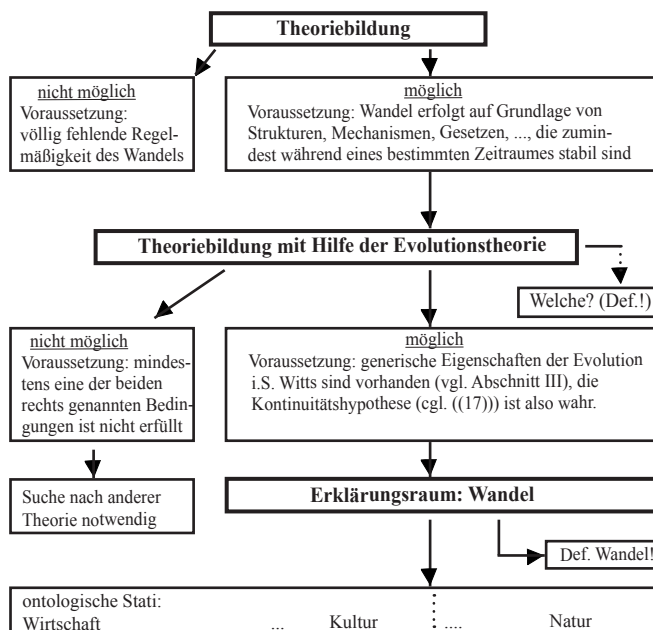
Theoriebildung

nicht möglich
Voraussetzung: völlig fehlende Regelmäßigkeit des Wandels

möglich
Voraussetzung: Wandel erfolgt auf Grundlage von Strukturen, Mechanismen, Gesetzen, ..., die zumindest während eines bestimmten Zeitraumes stabil sind

Theoriebildung mit Hilfe der Evolutionstheorie

Welche? (Def.!)

nicht möglich
Voraussetzung: mindestens eine der beiden rechts genannten Bedingungen ist nicht erfüllt

möglich
Voraussetzung: generische Eigenschaften der Evolution i.S. Witts sind vorhanden (vgl. Abschnitt III), die Kontinuitätshypothese (cgl. ((17))) ist also wahr.

Suche nach anderer Theorie notwendig

Erklärungsraum: Wandel

Def. Wandel!

ontologische Stati:
Wirtschaft ... Kultur .... Natur